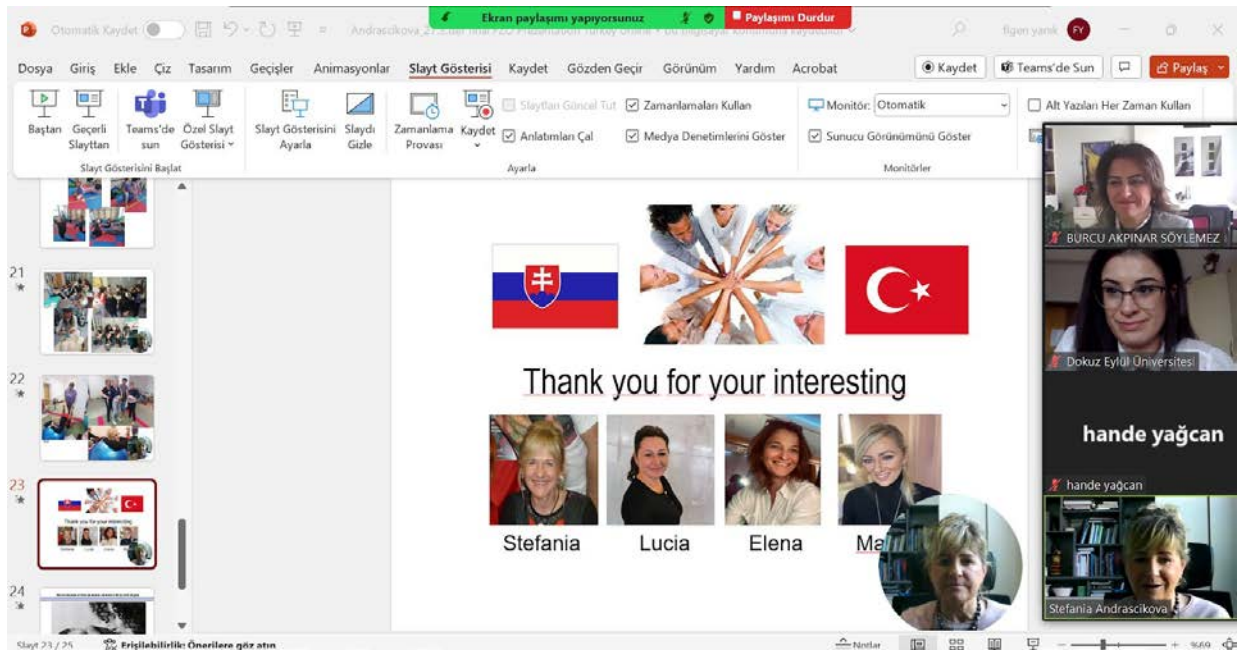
Otomatik Kaydet Andracsikova_21.3.def final PZO Prezentation Turkey Online Ekran paylaşımı yapıyorsunuz Paylaşımı Durdur figen yanık FY

Dosya Giriş Ekle Çiz Tasarım Geçişler Animasyonlar Slayt Gösterisi Kaydet Gözden Geçir Görünüm Yardım Acrobat Kaydet Teams'de Sun Paylaş

Baştan Geçerli Slayttan Teams'de sun Özel Slayt Gösterisi Slayt Gösterisini Ayarla Slaydı Gizle Zamanlama Provası Kaydet Slaytları Güncel Tut Anlatımları Çal Zamanlamaları Kullan Medya Denetimlerini Göster Monitör: Otomatik Sunucu Görünümünü Göster Alt Yazıları Her Zaman Kullan

Slayt Gösterisini Başlat Ayarla Monitörler

21
22
23
24

Thank you for your interesting

Stefania Lucia Elena Ma

BURCU AKPINAR SÖYLEMEZ
Dokuz Eylül Üniversitesi
hande yağcan
hande yağcan
Stefania Andrascikova

Slayt 23 / 25 Erişilebilirlik: Önerilere göz atın Notlar %69